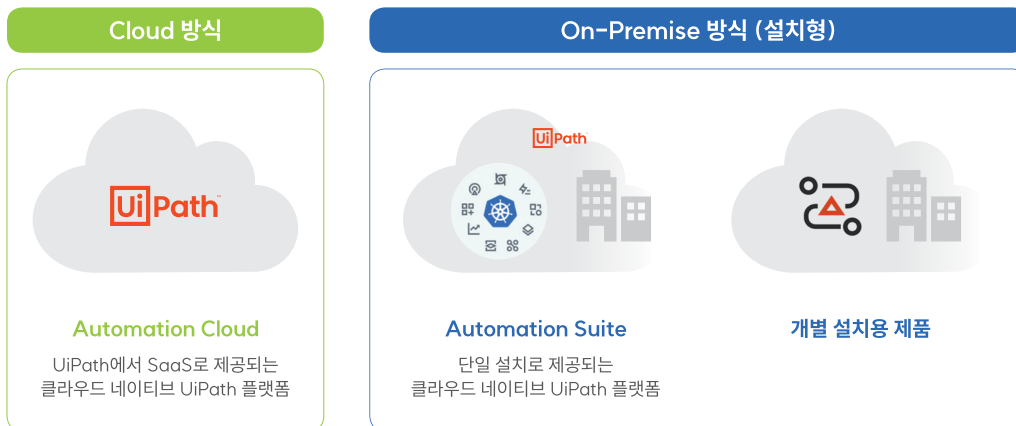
Cloud 방식

On-Premise 방식 (설치형)

UiPath™

Automation Cloud

UiPath에서 SaaS로 제공되는 클라우드 네이티브 UiPath 플랫폼

UiPath

Automation Suite

단일 설치로 제공되는 클라우드 네이티브 UiPath 플랫폼

개별 설치용 제품